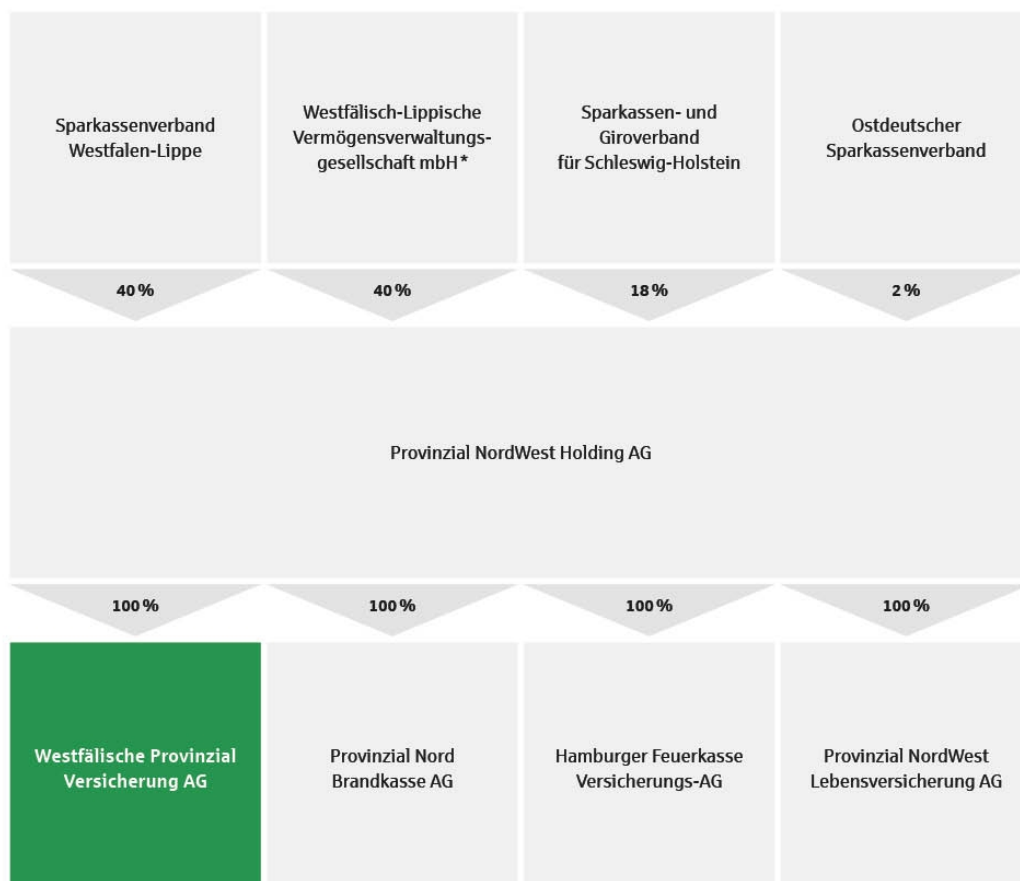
Sparkassenverband Westfalen-Lippe

Westfälisch-Lippische Vermögensverwaltungsgesellschaft mbH*

Sparkassen- und Giroverband für Schleswig-Holstein

Ostdeutscher Sparkassenverband

40 %

40 %

18 %

2 %

Provinzial NordWest Holding AG

100 %

100 %

100 %

100 %

Westfälische Provinzial Versicherung AG

Provinzial Nord Brandkasse AG

Hamburger Feuerkasse Versicherungs-AG

Provinzial NordWest Lebensversicherung AG